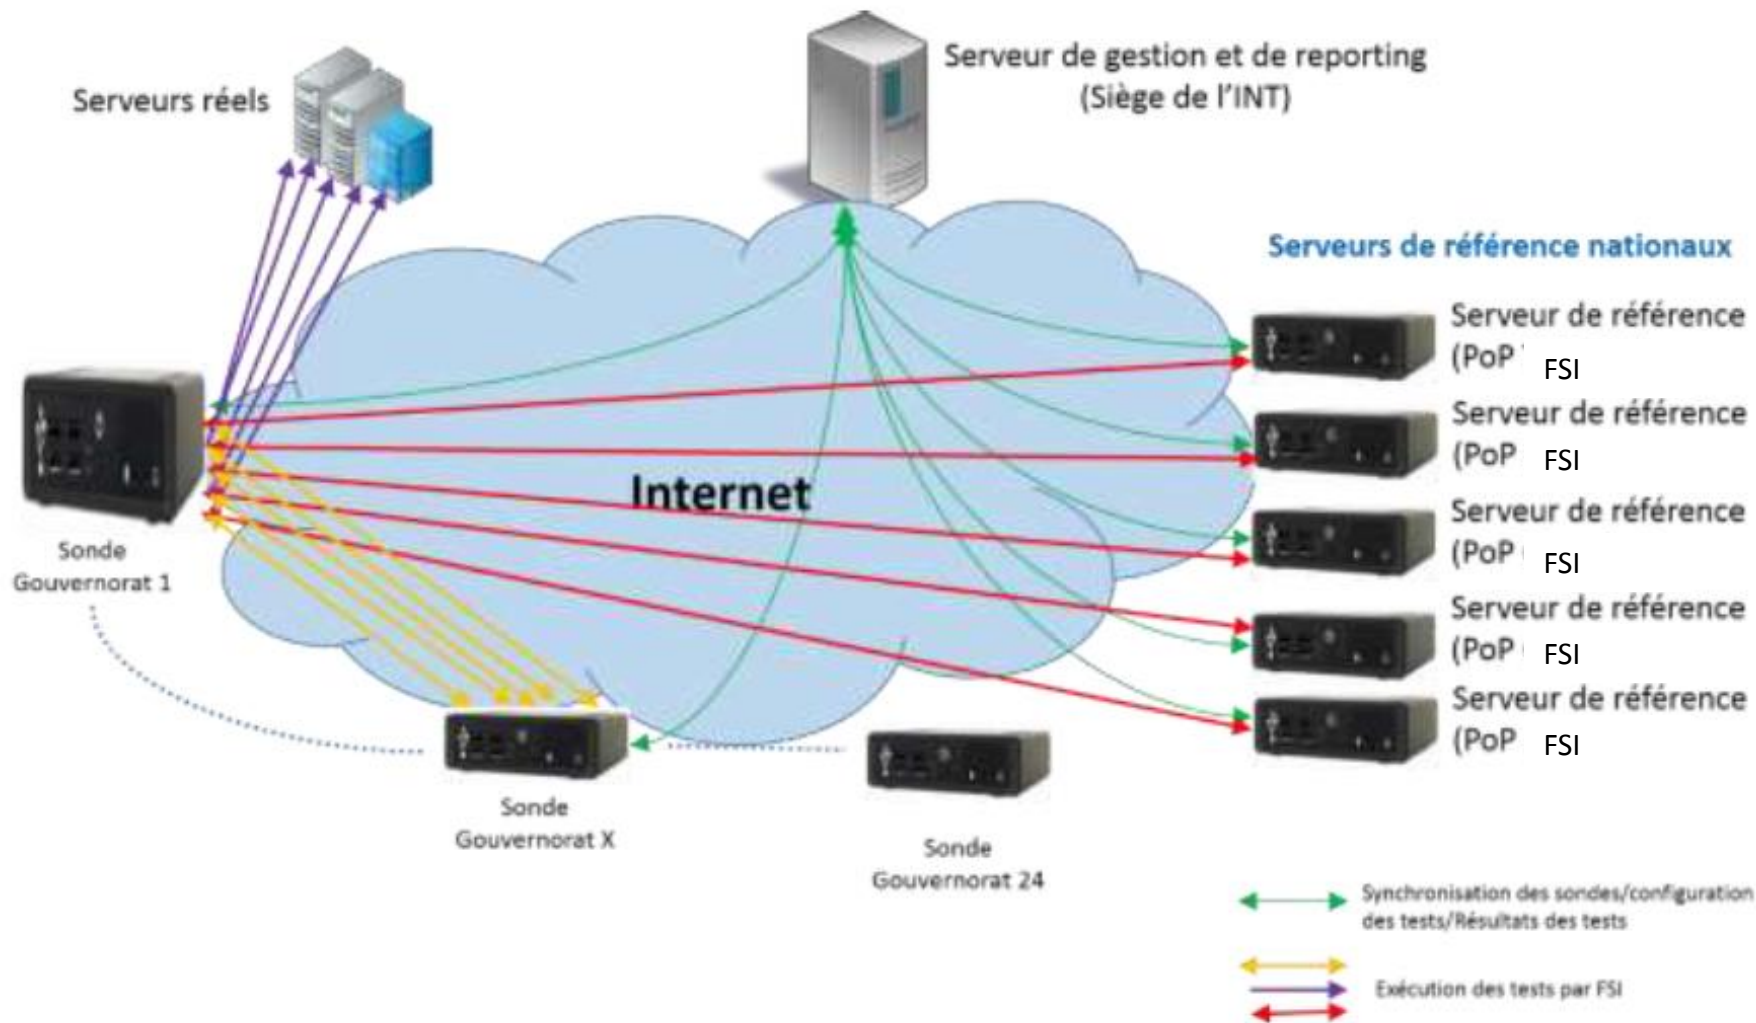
Serveurs réels

Serveur de gestion et de reporting
(Siège de l'INT)

Serveurs de référence nationaux

Serveur de référence
(PoP FSI

Serveur de référence
(PoP FSI

Serveur de référence
(PoP FSI

Serveur de référence
(PoP FSI

Serveur de référence
(PoP FSI

Internet

Sonde
Gouvernorat 1

Sonde
Gouvernorat X

Sonde
Gouvernorat 24

Synchronisation des sondes/configuration des tests/Résultats des tests

Exécution des tests par FSI